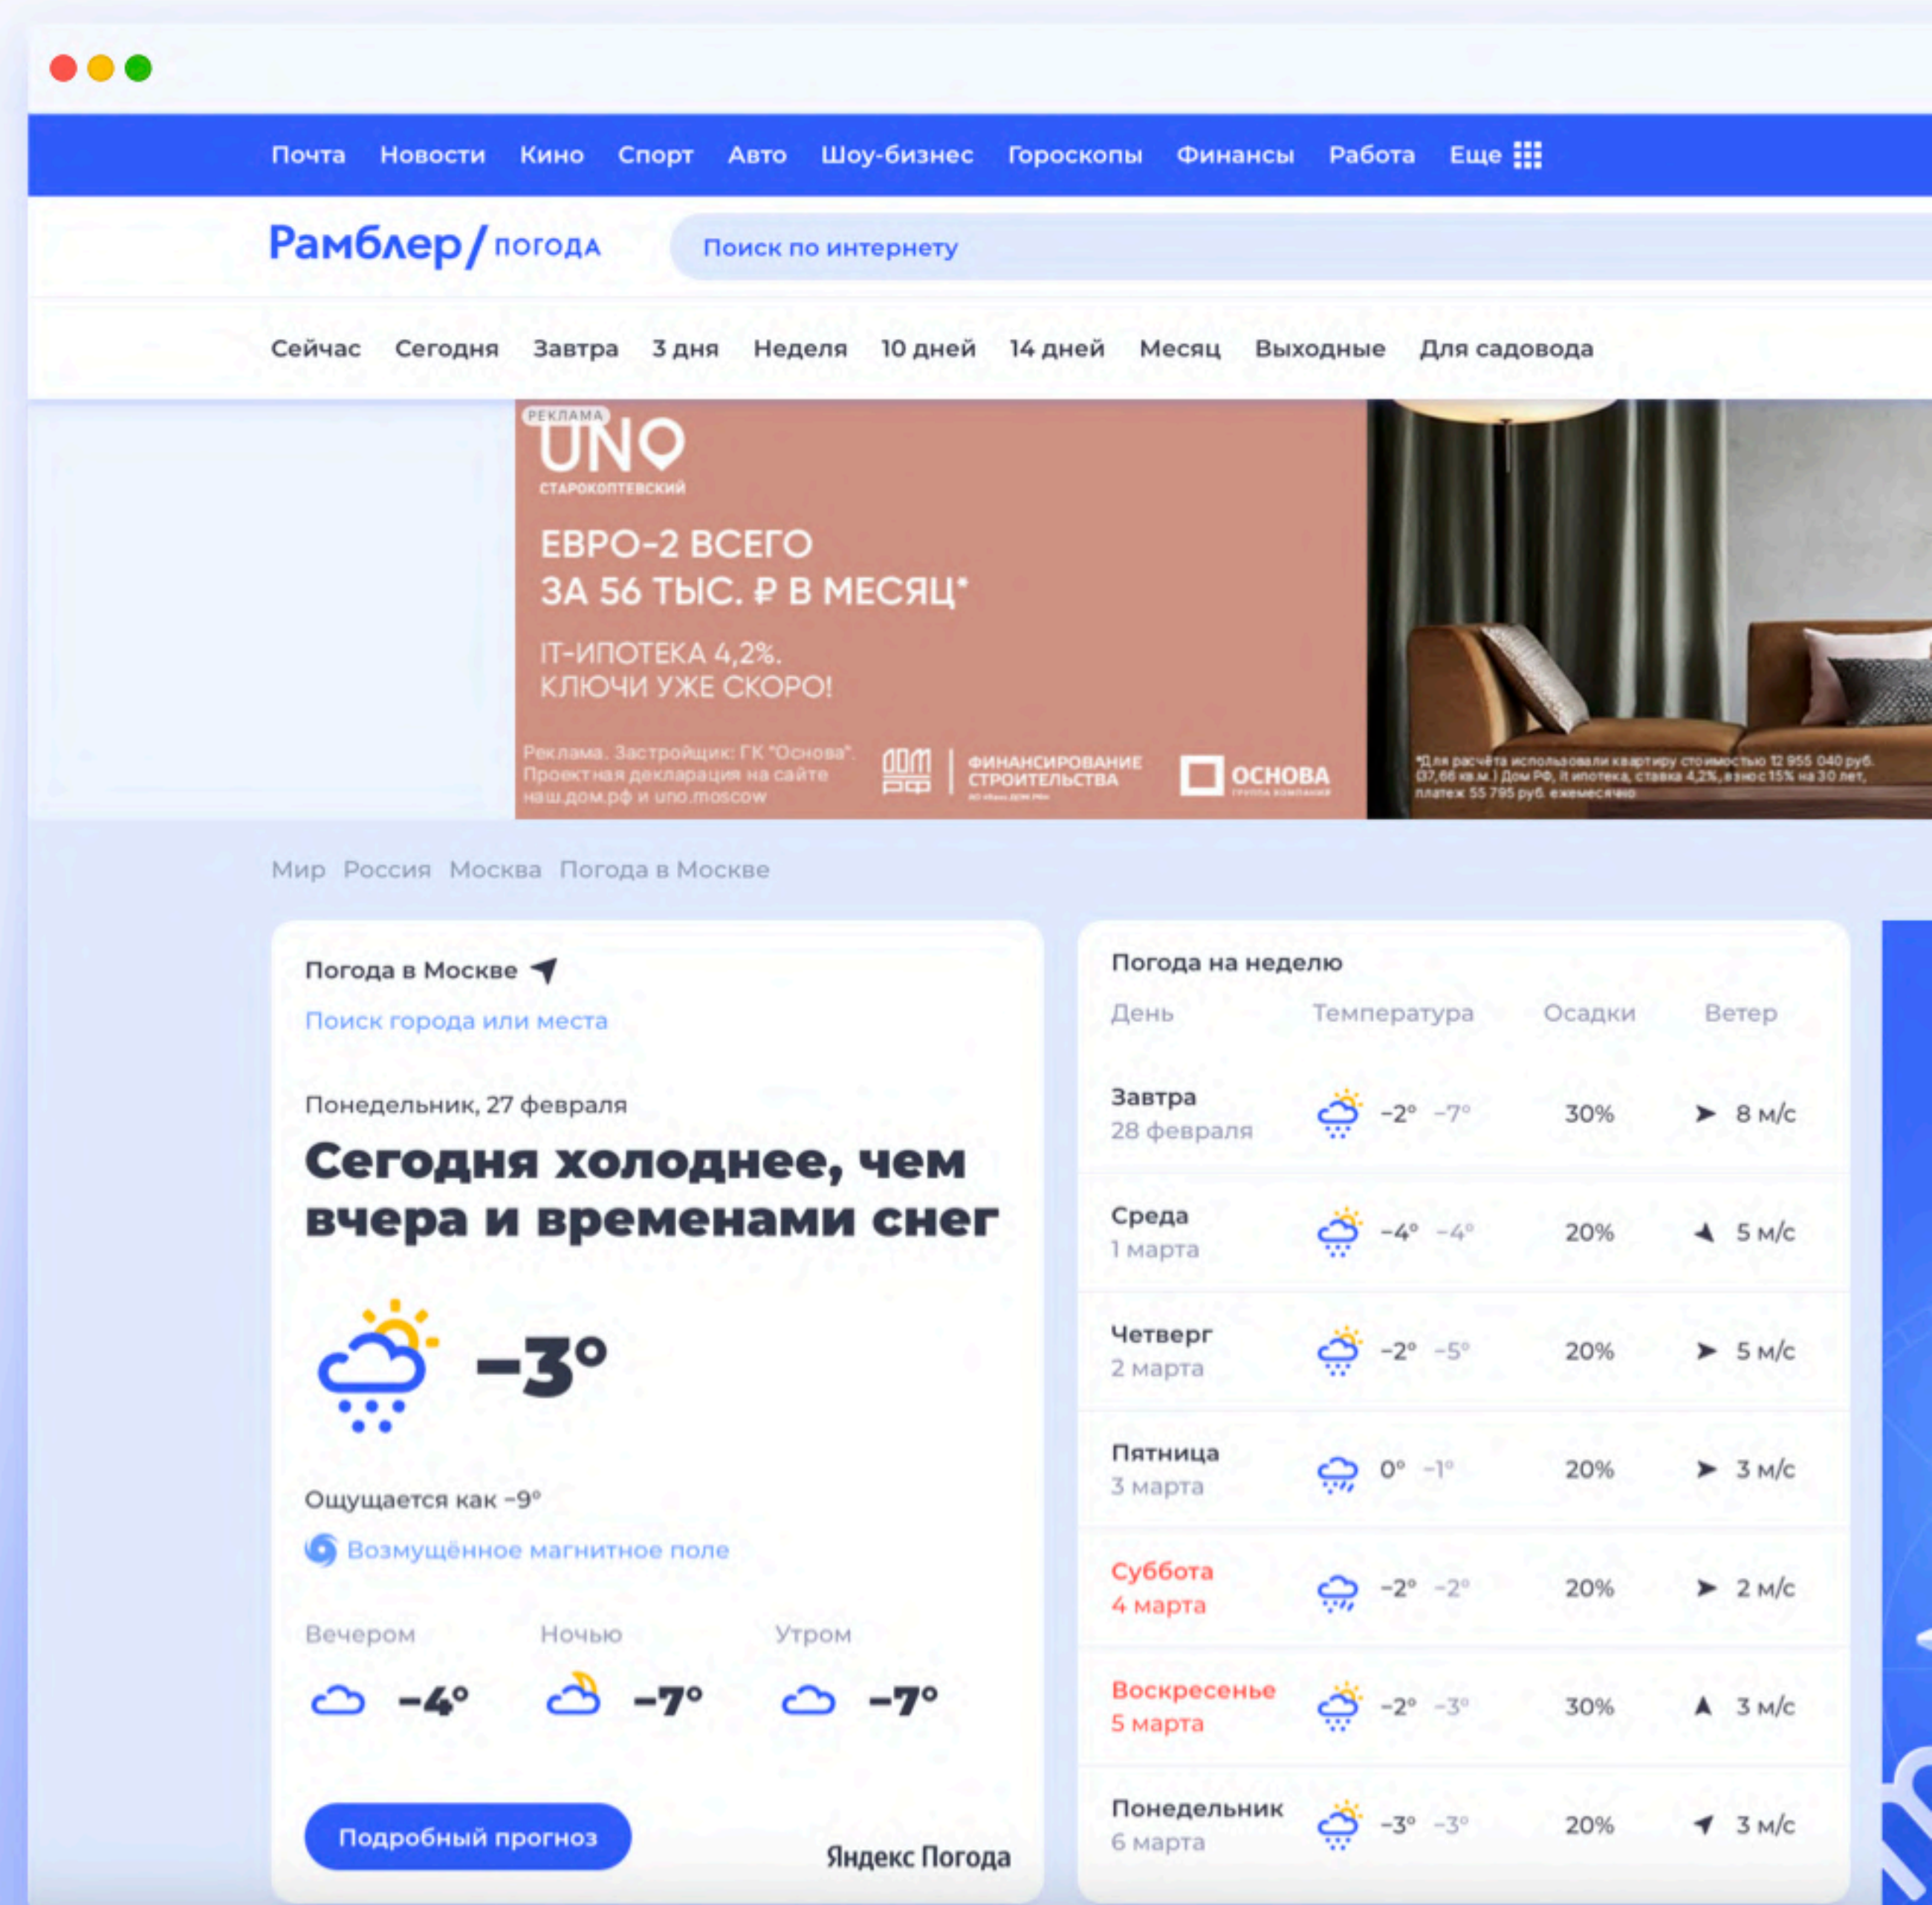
Почта Новости Кино Спорт Авто Шоу-бизнес Гороскопы Финансы Работа Еще

Рамблер/ погода

Поиск по интернету

Сейчас Сегодня Завтра 3 дня Неделя 10 дней 14 дней Месяц Выходные Для садовода

РЕКЛАМА
UNO
СТАРОКОПТЕВСКИЙ
ЕВРО-2 ВСЕГО ЗА 56 ТЫС. ₽ В МЕСЯЦ*
IT-ИПОТЕКА 4,2%. КЛЮЧИ УЖЕ СКОРО!
Реклама. Застройщик: ГК "Основа". Проектная декларация на сайте наш.дом.рф и uno.moscow
ДОМ РФ | ФИНАНСИРОВАНИЕ СТРОИТЕЛЬСТВА
ОСНОВА ГРУППА КОМПАНИЙ
*Для расчёта использовали квартиру стоимостью 12 955 040 руб. (37,66 кв.м.) Дом РФ, IT ипотека, ставка 4,2%, взнос 15% на 30 лет, платеж 55 795 руб. ежемесячно

Мир Россия Москва Погода в Москве

Погода в Москве
Поиск города или места

Понедельник, 27 февраля
Сегодня холоднее, чем вчера и временами снег

−3°

Ощущается как -9°
Возмущённое магнитное поле

Вечером −4° Ночью −7° Утром −7°

Подробный прогноз
Яндекс Погода

Погода на неделю

| День | Температура | Осадки | Ветер |
|---|---|---|---|
| Завтра 28 февраля | -2° -7° | 30% | 8 м/с |
| Среда 1 марта | -4° -4° | 20% | 5 м/с |
| Четверг 2 марта | -2° -5° | 20% | 5 м/с |
| Пятница 3 марта | 0° -1° | 20% | 3 м/с |
| Суббота 4 марта | -2° -2° | 20% | 2 м/с |
| Воскресенье 5 марта | -2° -3° | 30% | 3 м/с |
| Понедельник 6 марта | -3° -3° | 20% | 3 м/с |